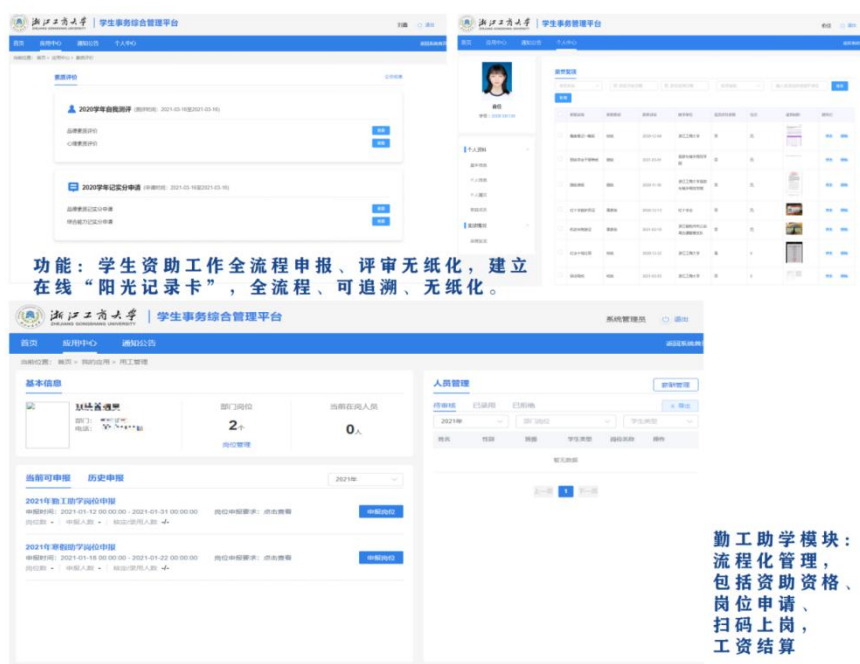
浙江工商大学 ZHEJIANG GONGSHANG UNIVERSITY | 学生事务综合管理平台

首页 应用中心 通知公告 个人中心

素质评价

2020学年自我测评 (测评时间：2021-03-16至2021-03-19)

品德素质评价
心理素质评价

2020学年记实分申请 (申请时间：2021-03-16至2021-03-19)

品德素质记实分申请
综合能力记实分申请

浙江工商大学 | 学生事务综合管理平台

个人资料
基本信息
个人简历
个人履历
家庭成员
素质管理
奖惩信息

素质管理

功能：学生资助工作全流程申报、评审无纸化，建立在线“阳光记录卡”，全流程、可追溯、无纸化。

浙江工商大学 ZHEJIANG GONGSHANG UNIVERSITY | 学生事务综合管理平台

系统管理员 退出

首页 应用中心 通知公告

返回系统首页

当前位置：首页 > 我的应用 > 用工管理

基本信息

部门：
电话：

部门岗位
2个
岗位管理

当前在岗人员
0人

人员管理

新增管理

待审核 已录用 已辞退

2021年 部门岗位 学生类型

姓名 性别 院系 学生类型 岗位名称 操作

暂无数据

上一页 1 下一页

当前可申报 历史申报

2021年

2021年勤工助学岗位申报
申报时间：2021-01-12 00:00:00 - 2021-01-31 00:00:00 岗位申报要求：点击查看
岗位数 - 申报人数 - 核定/使用人数 -/-
申报岗位

2021年寒假助学岗位申报
申报时间：2021-01-18 00:00:00 - 2021-01-22 00:00:00 岗位申报要求：点击查看
岗位数 - 申报人数 - 核定/使用人数 -/-
申报岗位

勤工助学模块：
流程化管理，
包括资助资格、
岗位申请、
扫码上岗，
工资结算